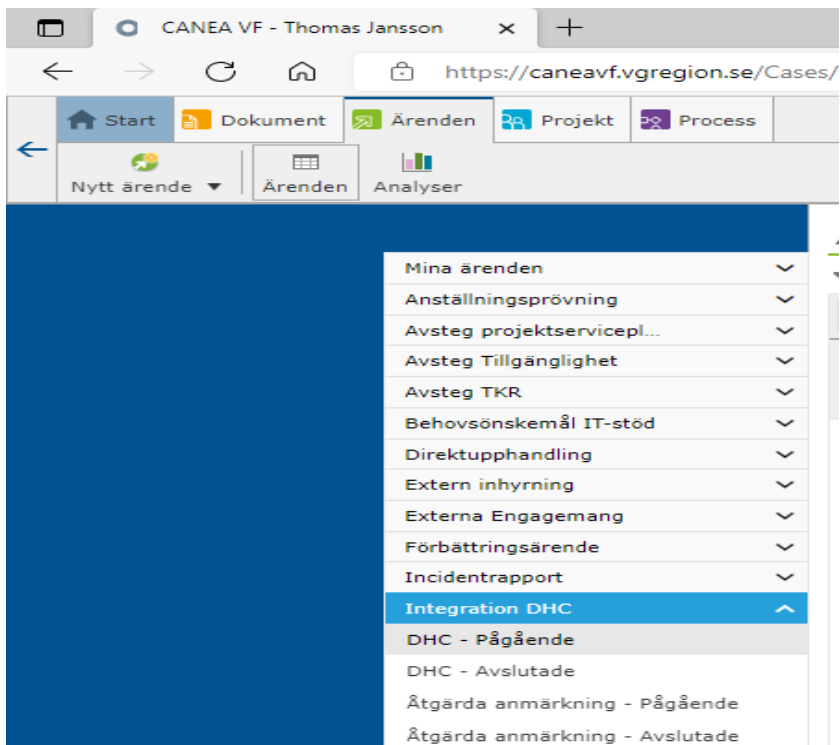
CANEA VF - Thomas Jansson

https://caneavf.vgregion.se/Cases/

Start
Dokument
Ärenden
Projekt
Process

Nytt ärende
Ärenden
Analyser

Mina ärenden
Anställningsprövning
Avsteg projektservicepl...
Avsteg Tillgänglighet
Avsteg TKR
Behovsönskemål IT-stöd
Direktupphandling
Extern inhyrning
Externa Engagemang
Förbättringsärende
Incidentrapport
Integration DHC
DHC - Pågående
DHC - Avslutade
Åtgärda anmärkning - Pågående
Åtgärda anmärkning - Avslutade